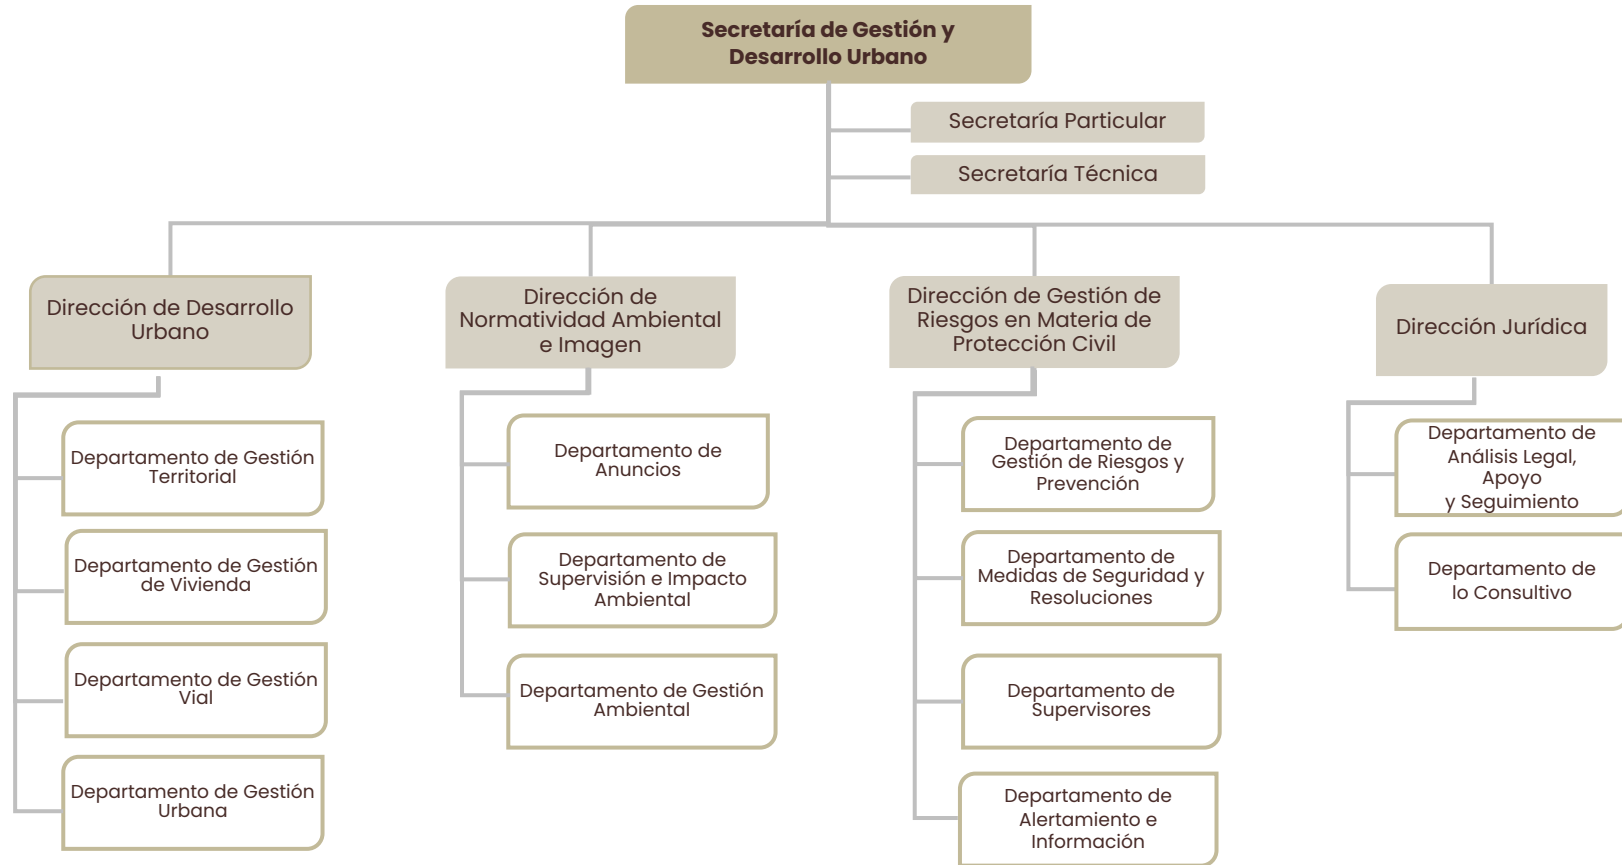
Secretaría de Gestión y Desarrollo Urbano

Secretaría Particular

Secretaría Técnica

Dirección de Desarrollo Urbano

Departamento de Gestión Territorial

Departamento de Gestión de Vivienda

Departamento de Gestión Vial

Departamento de Gestión Urbana

Dirección de Normatividad Ambiental e Imagen

Departamento de Anuncios

Departamento de Supervisión e Impacto Ambiental

Departamento de Gestión Ambiental

Dirección de Gestión de Riesgos en Materia de Protección Civil

Departamento de Gestión de Riesgos y Prevención

Departamento de Medidas de Seguridad y Resoluciones

Departamento de Supervisores

Departamento de Alertamiento e Información

Dirección Jurídica

Departamento de Análisis Legal, Apoyo y Seguimiento

Departamento de lo Consultivo